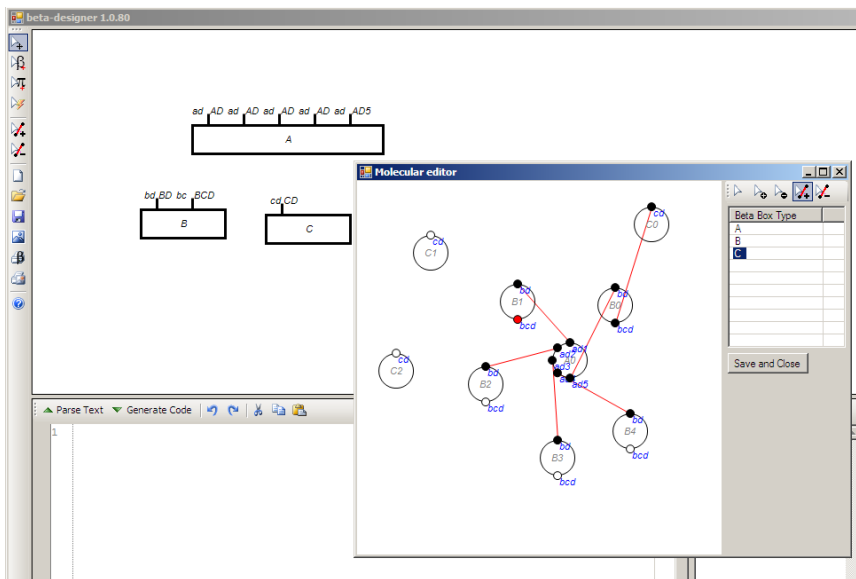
beta-designer 1.0.80

ad AD ad AD ad AD ad AD ad AD5
A

bd BD bc BCD
B

cd CD
C

Parse Text Generate Code

1

Molecular editor

cd
C0

cd
C1

bc
B1
bcd

bc
B0
bcd

ad1
ad2
ad3
A
ad5

cd
C2

bd
B2
bcd

bd
B4
bcd

bd
B3
bcd

Beta Box Type
A
B
C

Save and Close